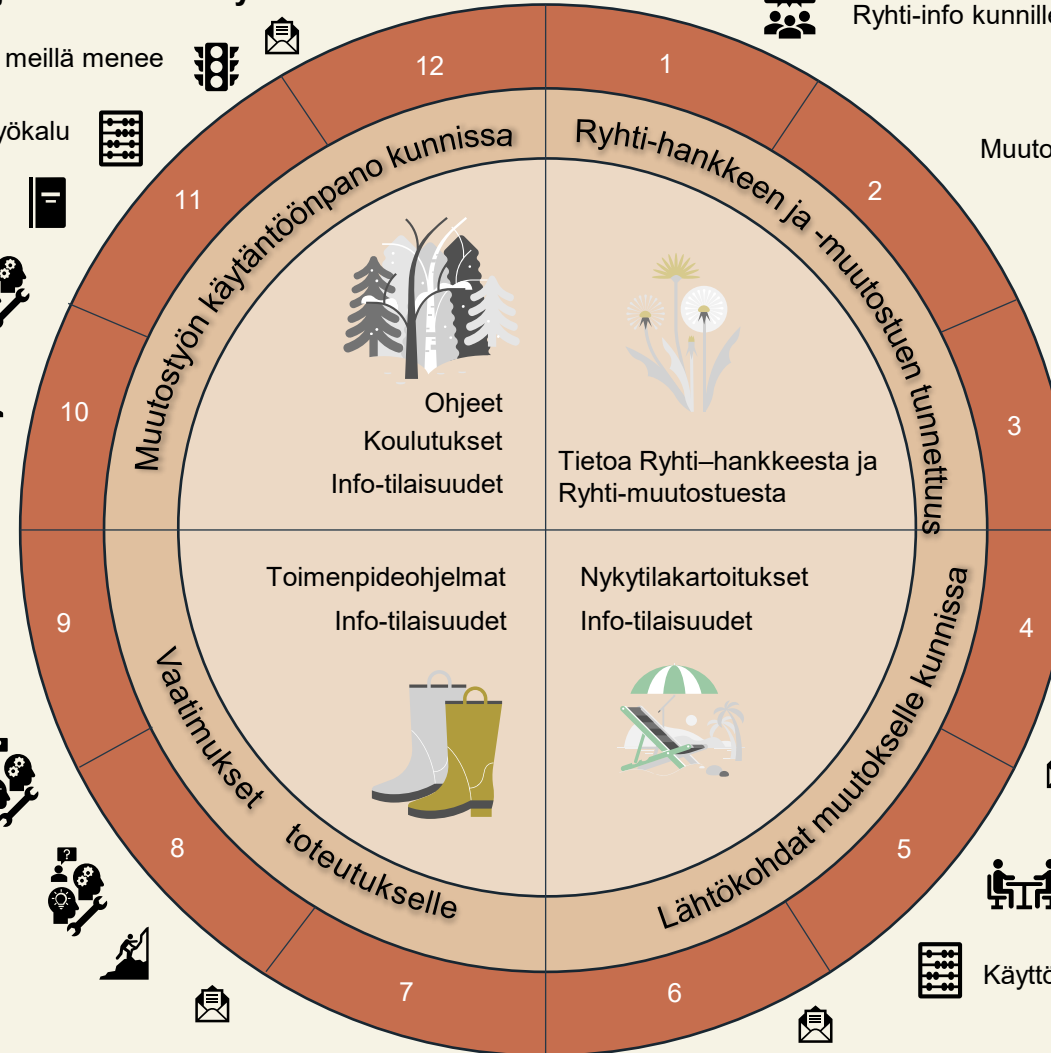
meillä menee

yökalu

Ryhti-info kunnill

Muuto

Käyttö

12

1

2

3

4

5

6

7

8

9

10

11

Muutostyön käytäntöönpano kunnissa

Ryhti-hankkeen ja -muutostuen tunnettuus

Ohjeet

Koulutukset

Info-tilaisuudet

Tietoa Ryhti–hankkeesta ja Ryhti-muutostuesta

Toimenpideohjelmat

Info-tilaisuudet

Nykytilakartoitukset

Info-tilaisuudet

Vaatimukset toteutukselle

Lähtökohdat muutokselle kunnissa